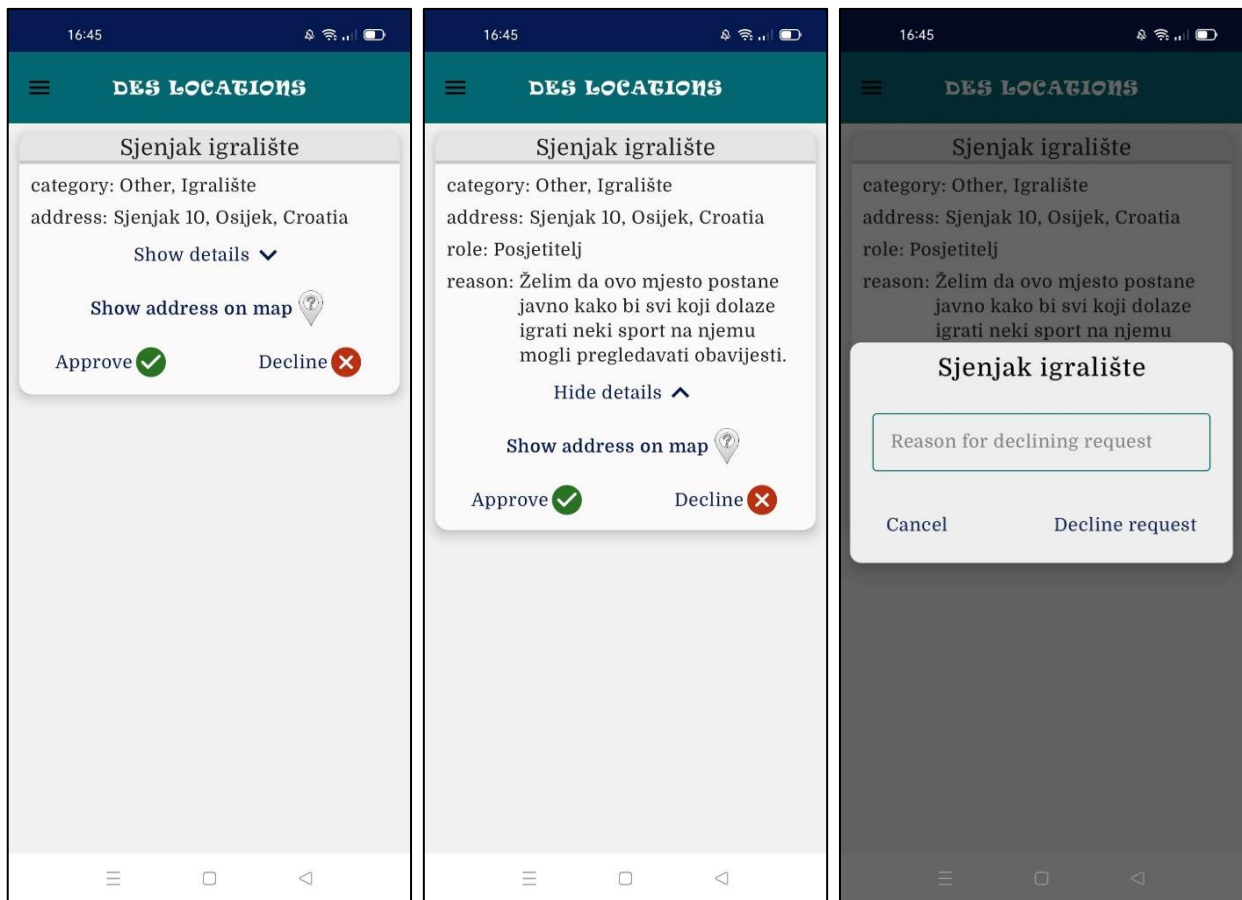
16:45

DES LOCATIONS

Sjenjak igralište

category: Other, Igralište

address: Sjenjak 10, Osijek, Croatia

Show details

Show address on map

Approve

Decline

16:45

DES LOCATIONS

Sjenjak igralište

category: Other, Igralište

address: Sjenjak 10, Osijek, Croatia

role: Posjetitelj

reason: Želim da ovo mjesto postane javno kako bi svi koji dolaze igrati neki sport na njemu mogli pregledavati obavijesti.

Hide details

Show address on map

Approve

Decline

16:45

DES LOCATIONS

Sjenjak igralište

category: Other, Igralište

address: Sjenjak 10, Osijek, Croatia

role: Posjetitelj

reason: Želim da ovo mjesto postane javno kako bi svi koji dolaze igrati neki sport na njemu

Sjenjak igralište

Reason for declining request

Cancel

Decline request